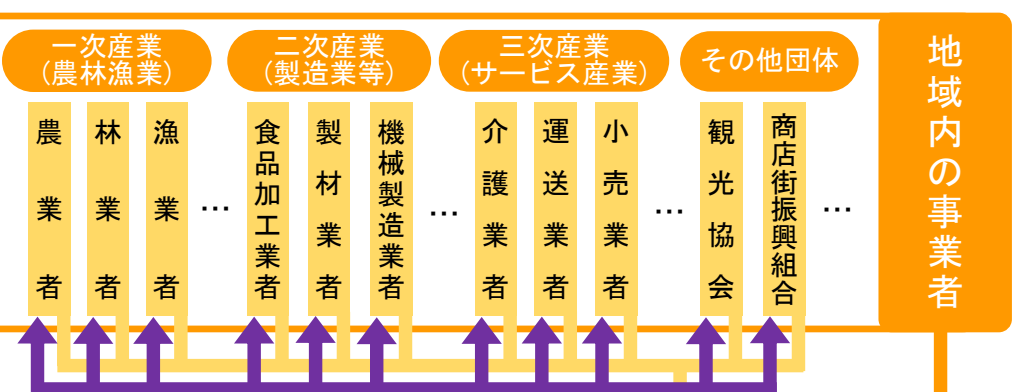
一次産業
(農林漁業)

二次産業
(製造業等)

三次産業
(サービス産業)

その他団体

地域内の事業者

農業者

林業者

漁業者

…

食品加工業者

製材業者

機械製造業者

…

介護業者

運送業者

小売業者

…

観光協会

商店街振興組合

…